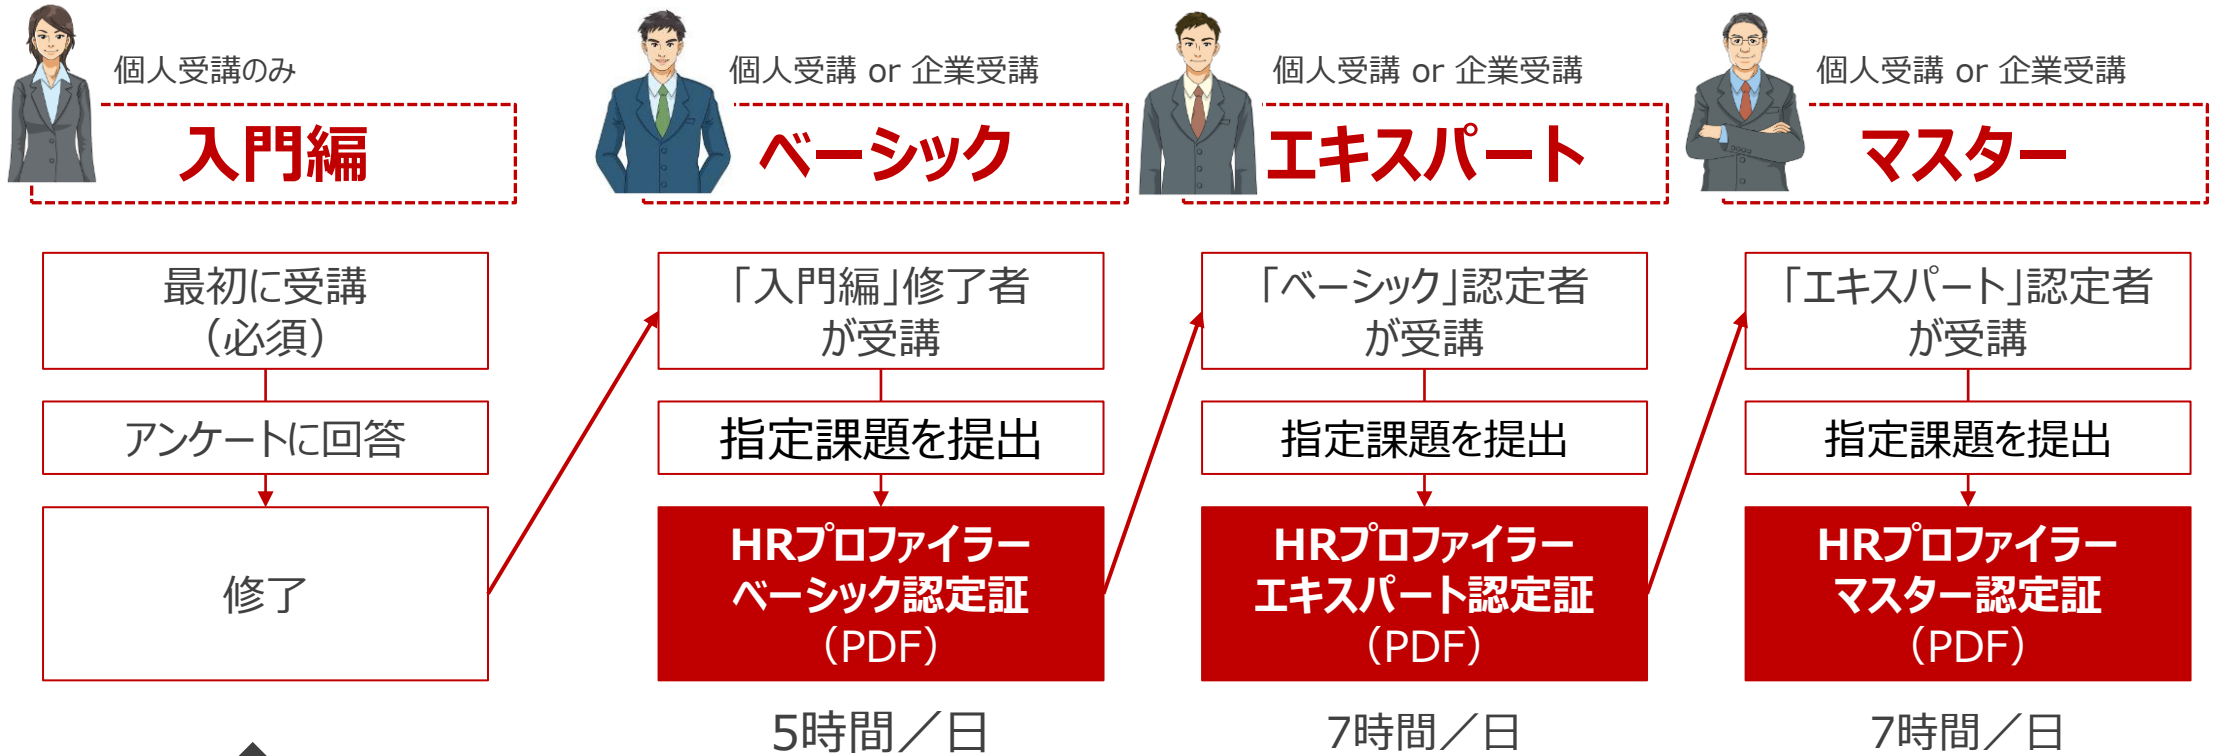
個人受講のみ
入門編

個人受講 or 企業受講
ベーシック

個人受講 or 企業受講
エキスパート

個人受講 or 企業受講
マスター

最初に受講（必須）

アンケートに回答

修了

「入門編」修了者が受講

指定課題を提出

HRプロファイラー ベーシック認定証（PDF）

5時間／日

「ベーシック」認定者が受講

指定課題を提出

HRプロファイラー エキスパート認定証（PDF）

7時間／日

「エキスパート」認定者が受講

指定課題を提出

HRプロファイラー マスター認定証（PDF）

7時間／日